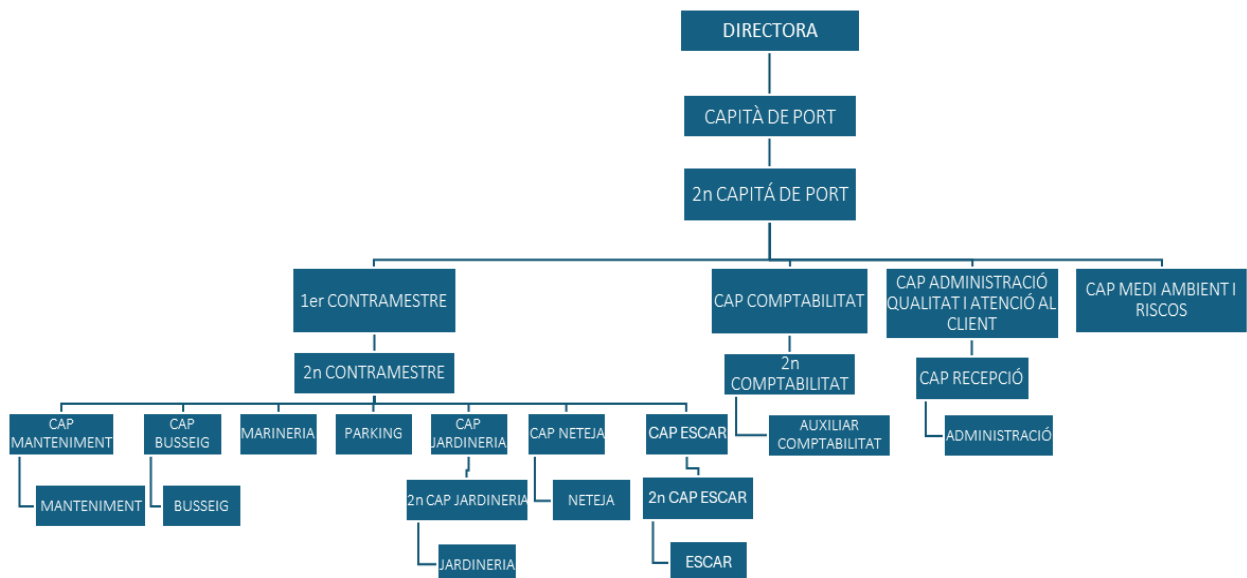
DIRECTORA

CAPITÀ DE PORT

2n CAPITÁ DE PORT

1er CONTRAMESTRE

CAP COMPTABILITAT

CAP ADMINISTRACIÓ QUALITAT I ATENCIÓ AL CLIENT

CAP MEDI AMBIENT I RISCOS

2n CONTRAMESTRE

2n COMPTABILITAT

CAP RECEPCIÓ

CAP MANTENIMENT

CAP BUSSEIG

MARINERIA

PARKING

CAP JARDINERIA

CAP NETEJA

CAP ESCAR

AUXILIAR COMPTABILITAT

ADMINISTRACIÓ

MANTENIMENT

BUSSEIG

2n CAP JARDINERIA

NETEJA

2n CAP ESCAR

JARDINERIA

ESCAR